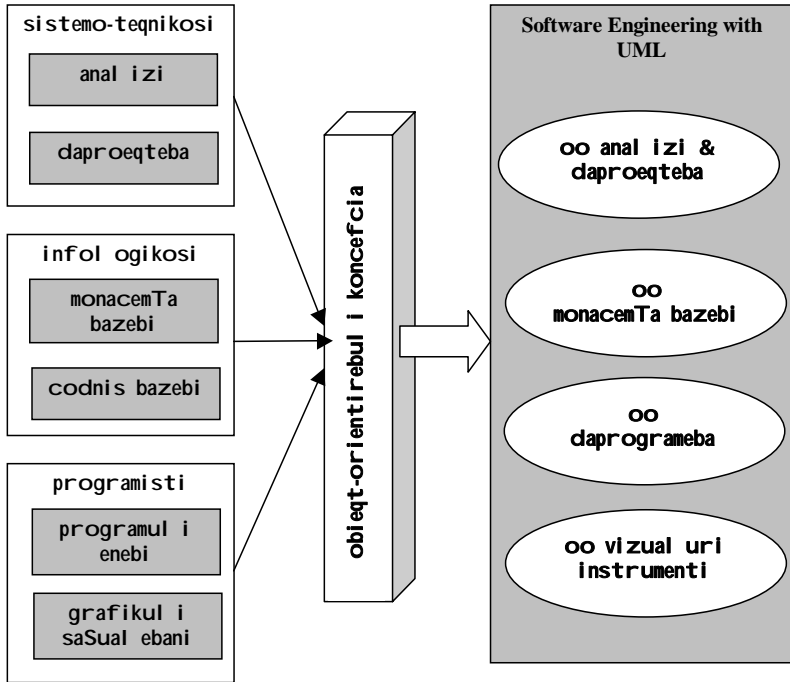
sistemo-teqnikosi

anal izi

daproeqteba

infol ogikosi

monacemTa bazebi

codnis bazebi

programisti

programul i enebi

grafikul i saSual ebani

obieqt-orientirebul i koncefcia

Software Engineering with UML

oo anal izi & daproeqteba

oo monacemTa bazebi

oo daprogrameba

oo vizual uri instrumenti